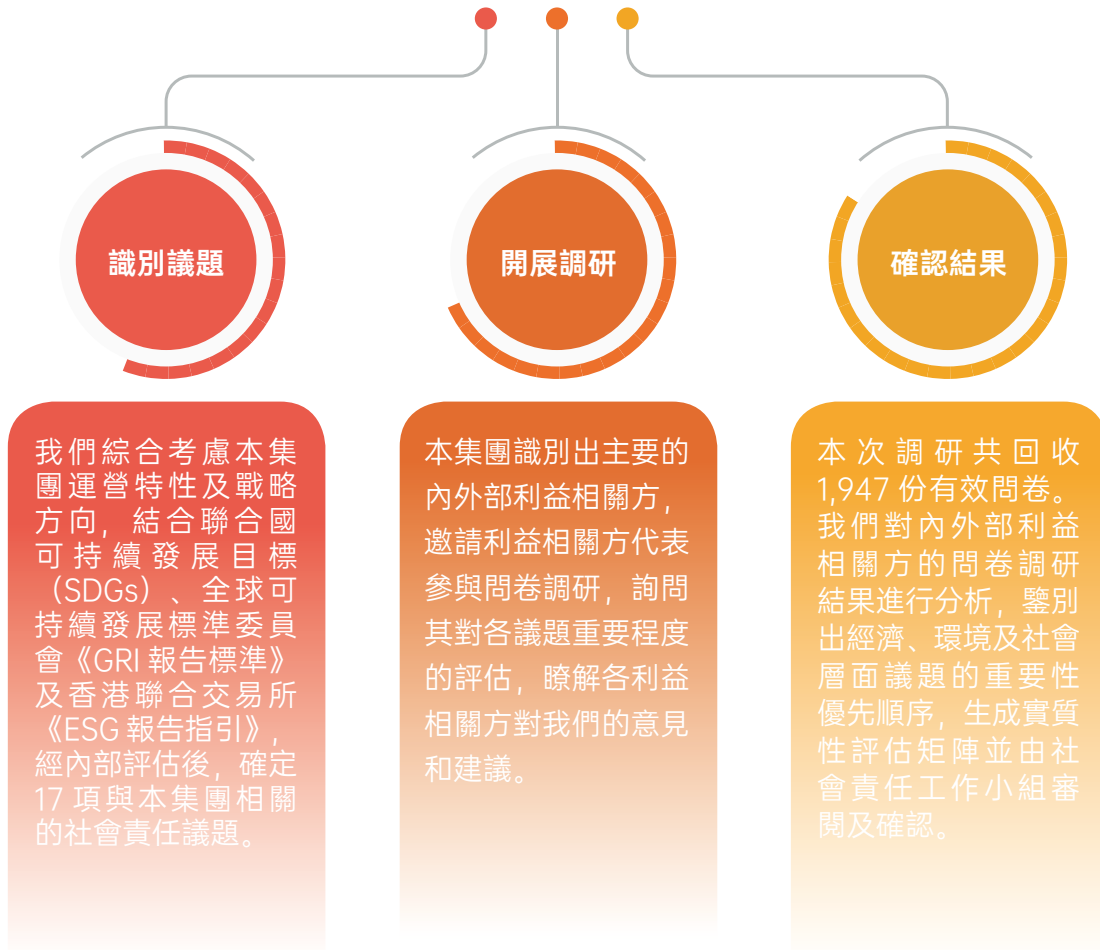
識別議題

開展調研

確認結果

我們綜合考慮本集團運營特性及戰略方向，結合聯合國可持續發展目標（SDGs）、全球可持續發展標準委員會《GRI 報告標準》及香港聯合交易所《ESG 報告指引》，經內部評估後，確定 17 項與本集團相關的社會責任議題。

本集團識別出主要的內外部利益相關方，邀請利益相關方代表參與問卷調研，詢問其對各議題重要程度的評估，瞭解各利益相關方對我們的意見和建議。

本次調研共回收 1,947 份有效問卷。我們對內外部利益相關方的問卷調研結果進行分析，鑒別出經濟、環境及社會層面議題的重要性優先順序，生成實質性評估矩陣並由社會責任工作小組審閱及確認。